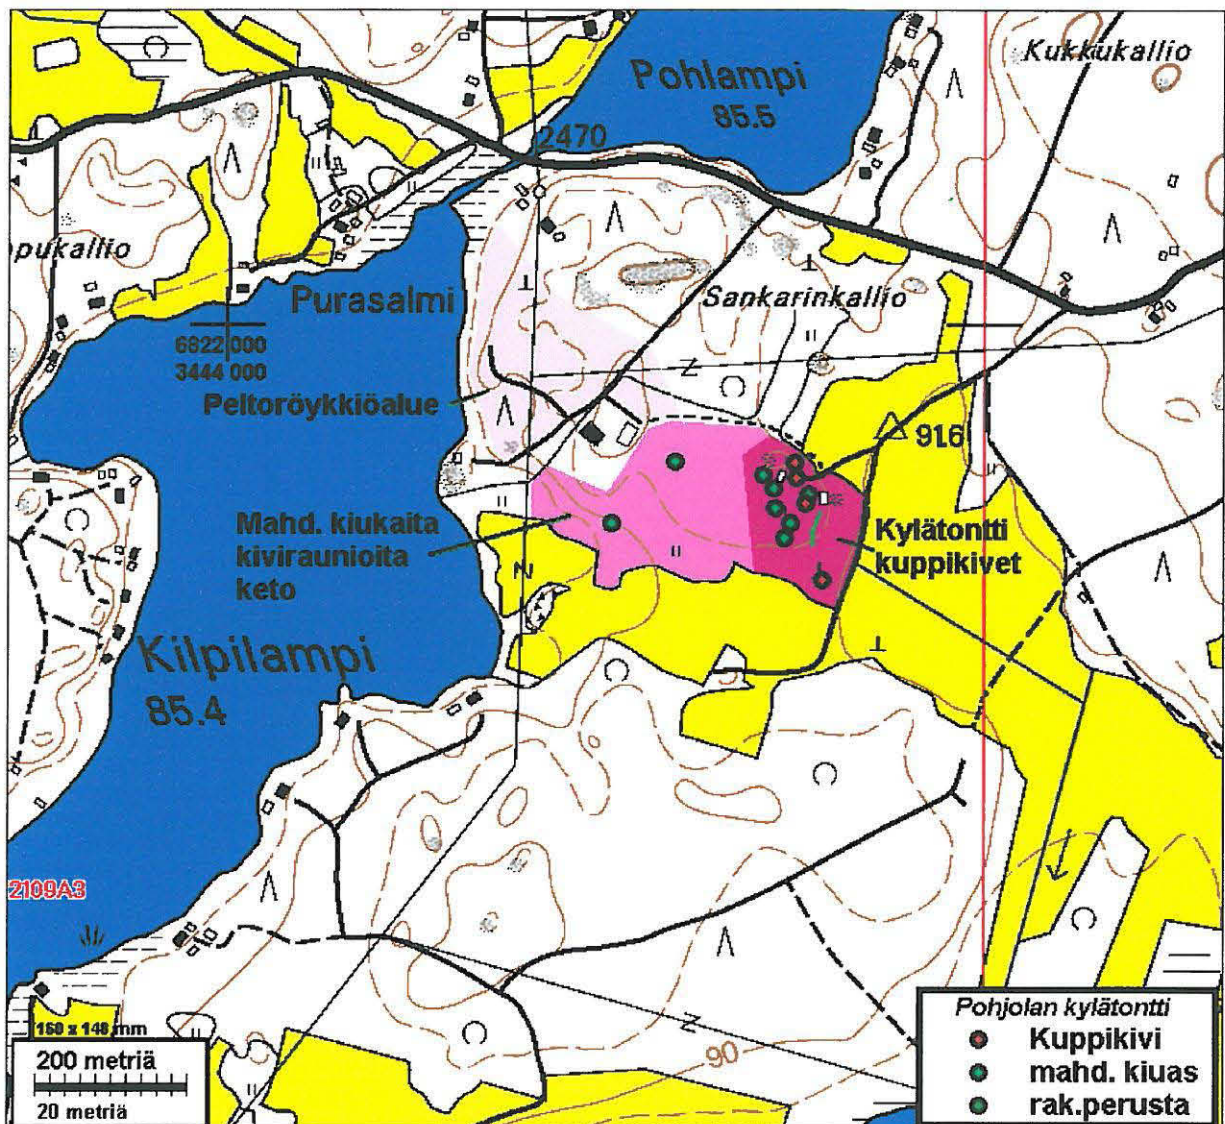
Kukkukallio

Pohlampi
85.5

2470

pukallio

Purasalmi

Sankarinkallio

6822 000
3444 000

Peltoröykkiöalue

916

Mahd. kiukaita
kiviraunioita
keto

Kylätontti
kuppikivet

Kilpilampi
85.4

2109A3

90

160 x 148 mm

200 metriä

20 metriä

Pohjolan kylätontti
Kuppikivi
mahd. kiuas
rak.perusta